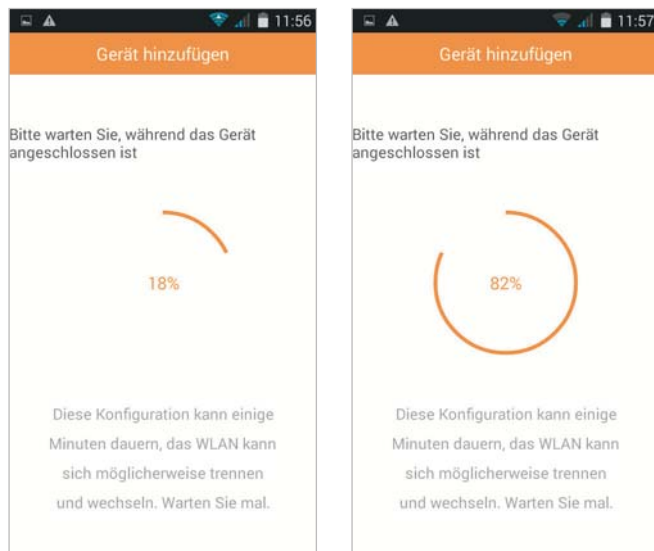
11:56

Gerät hinzufügen

Bitte warten Sie, während das Gerät angeschlossen ist

18%

Diese Konfiguration kann einige Minuten dauern, das WLAN kann sich möglicherweise trennen und wechseln. Warten Sie mal.

11:57

Gerät hinzufügen

Bitte warten Sie, während das Gerät angeschlossen ist

82%

Diese Konfiguration kann einige Minuten dauern, das WLAN kann sich möglicherweise trennen und wechseln. Warten Sie mal.